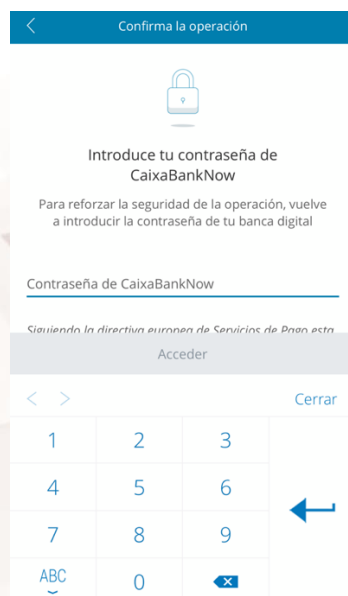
Confirma la operación

Introduce tu contraseña de CaixaBankNow

Para reforzar la seguridad de la operación, vuelve a introducir la contraseña de tu banca digital

Contraseña de CaixaBankNow

Siguiendo la directiva europea de Servicios de Pago esta

Acceder

Cerrar

| 1 | 2 | 3 |
|---|---|---|
| 4 | 5 | 6 |
| 7 | 8 | 9 |
| ABC | 0 | |